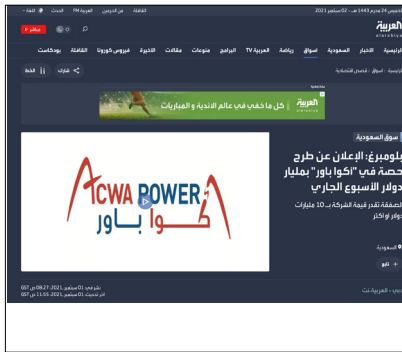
الخميس 24 محرم 1443 هـ - 02 سبتمبر 2021

العربية
Alarabiya.net

اللغة | الحدث | العربية FM | من الدرعيين | القناة

مباشر

الرئيسية | الأخبار | السعودية | أسواق | رياضة | العربية TV | البرامج | منوعات | مقالات | الأخيرة | فيروس كورونا | الثقافة | بودكاست

الرئيسية › أسواق › قصص اقتصادية

شارك | الخط

العربية
كل ما خفي في عالم الأندية و المباريات

أسواق السعودية

بلومبرغ: الإعلان عن طرح حصة في "اكوا باور" بمليار دولار الأسبوع الجاري

الصفقة تقدر قيمة الشركة بـ 10 مليارات دولار أو أكثر

ACWA POWER
أكوا باور

السعودية

تابع

دبي - العربية.نت

نشر في: 01 سبتمبر 2021, 09:27 ص GST
آخر تحديث: 01 سبتمبر 2021, 11:05 ص GST